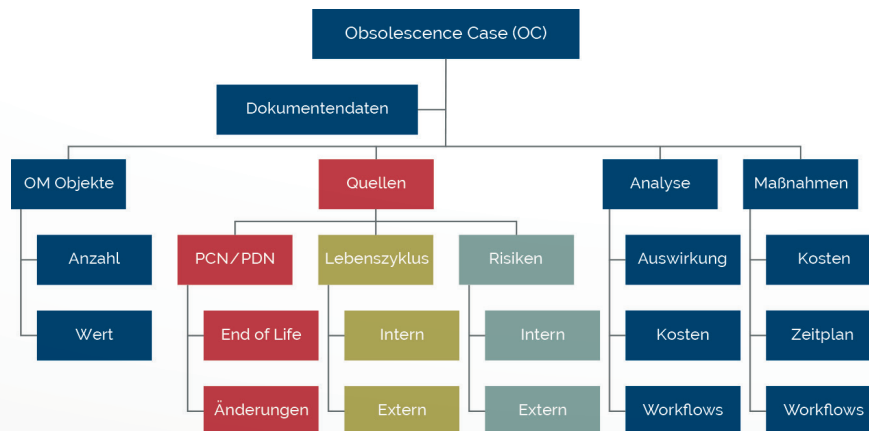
Obsolescence Case (OC)

Dokumentendaten

OM Objekte

Anzahl

Wert

Quellen

PCN/PDN

End of Life

Änderungen

Lebenszyklus

Intern

Extern

Risiken

Intern

Extern

Analyse

Auswirkung

Kosten

Workflows

Maßnahmen

Kosten

Zeitplan

Workflows